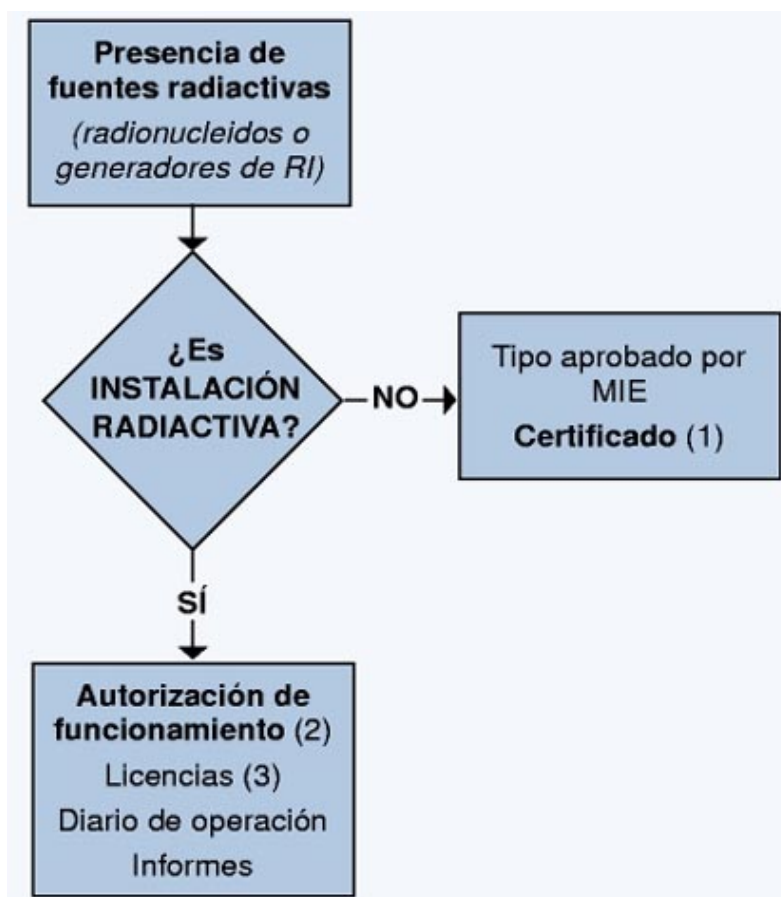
Presencia de fuentes radiactivas
(radionucleidos o generadores de RI)

¿Es INSTALACIÓN RADIACTIVA?

NO

Tipo aprobado por MIE
Certificado (1)

SÍ

Autorización de funcionamiento (2)
Licencias (3)
Diario de operación
Informes